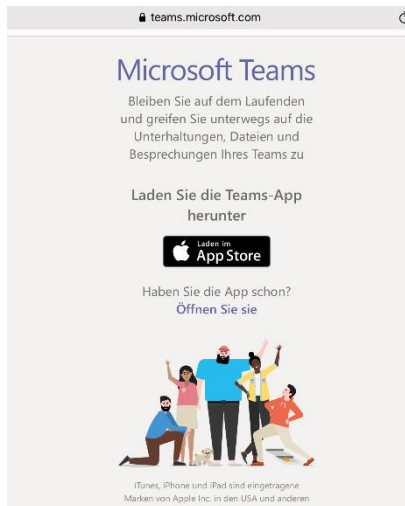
teams.microsoft.com

Microsoft Teams

Bleiben Sie auf dem Laufenden und greifen Sie unterwegs auf die Unterhaltungen, Dateien und Besprechungen Ihres Teams zu

Laden Sie die Teams-App herunter

Laden im App Store

Haben Sie die App schon?
Öffnen Sie sie

iTunes, iPhone und iPad sind eingetragene Marken von Apple Inc. in den USA und anderen